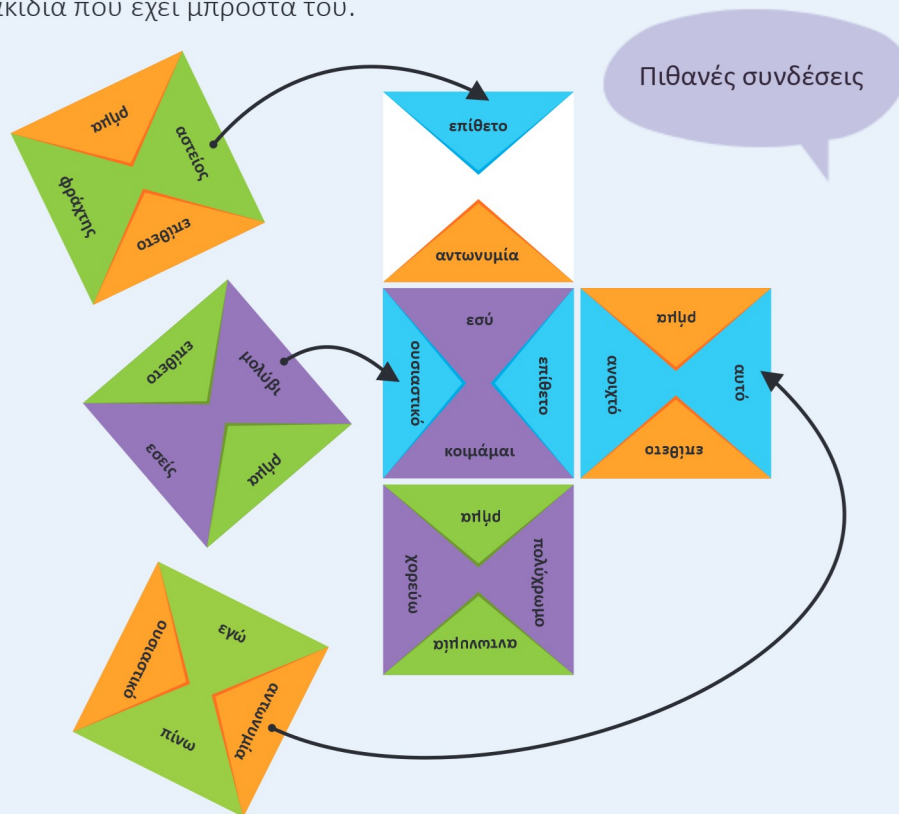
ακίδια που έχει μπροστά του.

Πιθανές συνδέσεις

ρήμα
αστείος
φράχτης
επίθετο

επίθετο
αντωνυμία

επίθετο
μολύβι
εσείς
ρήμα

εσύ
ουσιαστικό
επίθετο
κοιμάμαι

ρήμα
σπίτι
αυτό
επίθετο

ρήμα
χορεύω
πολύχρωμο
αντωνυμία

ουσιαστικό
εγώ
πίνω
αντωνυμία